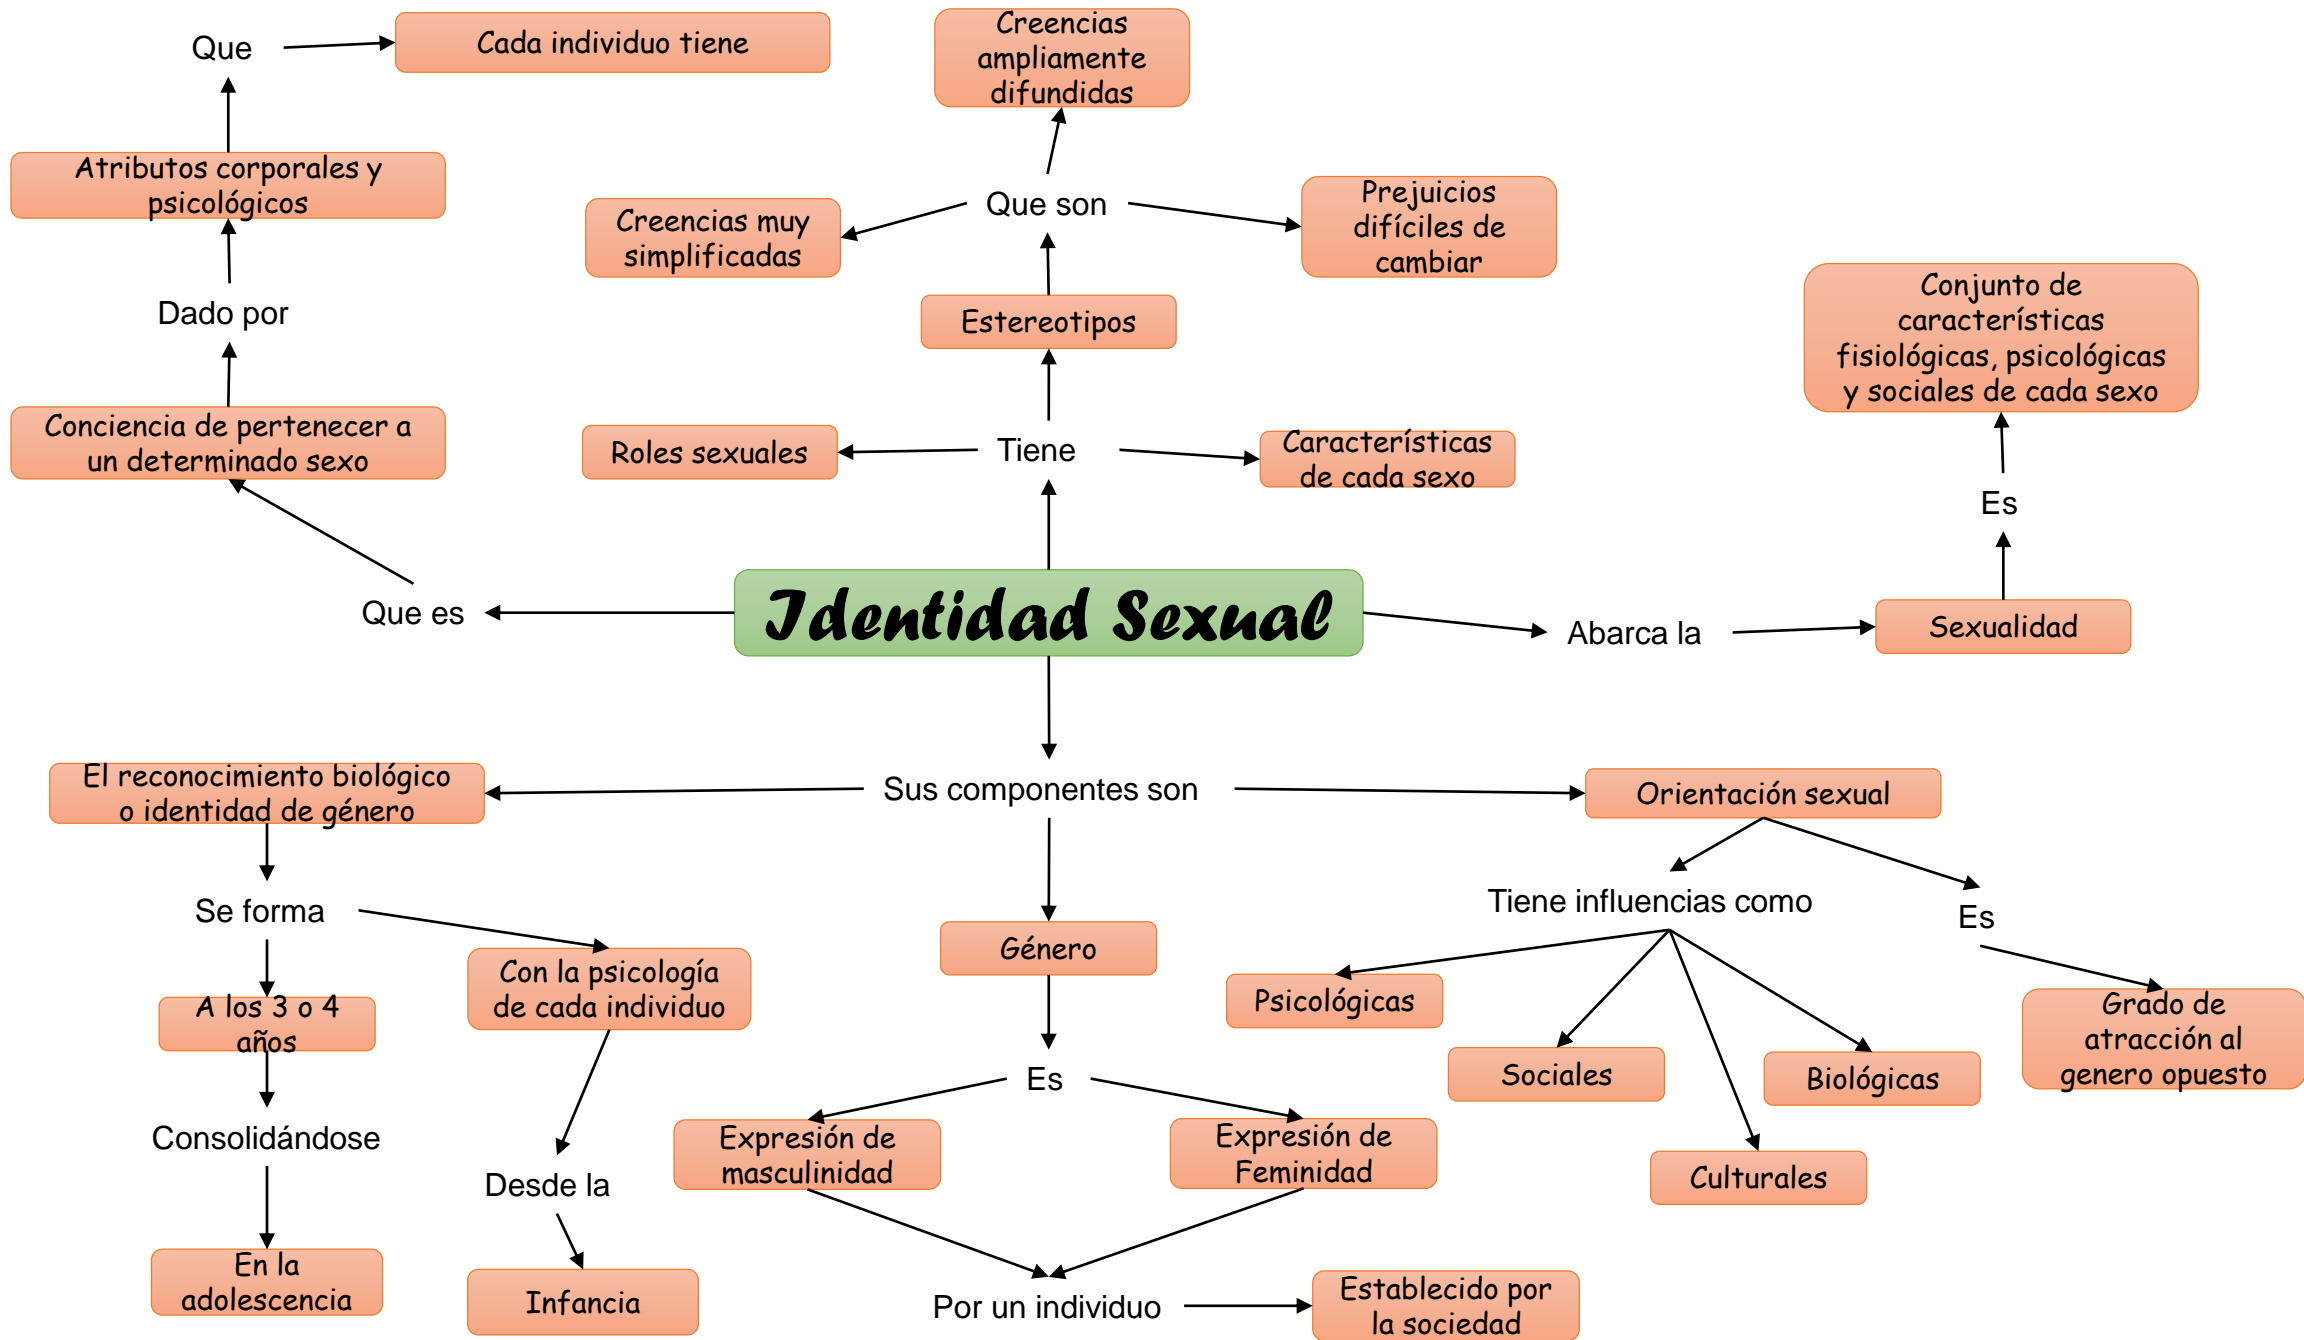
Identidad Sexual

Que es

Conciencia de pertenecer a un determinado sexo

Dado por

Atributos corporales y psicológicos

Que

Cada individuo tiene

Tiene

Roles sexuales

Características de cada sexo

Estereotipos

Que son

Creencias muy simplificadas

Creencias ampliamente difundidas

Prejuicios difíciles de cambiar

Abarca la

Sexualidad

Es

Conjunto de características fisiológicas, psicológicas y sociales de cada sexo

Sus componentes son

El reconocimiento biológico o identidad de género

Se forma

A los 3 o 4 años

Consolidándose

En la adolescencia

Con la psicología de cada individuo

Desde la

Infancia

Género

Es

Expresión de masculinidad

Expresión de Feminidad

Por un individuo

Establecido por la sociedad

Orientación sexual

Tiene influencias como

Psicológicas

Sociales

Biológicas

Culturales

Es

Grado de atracción al genero opuesto